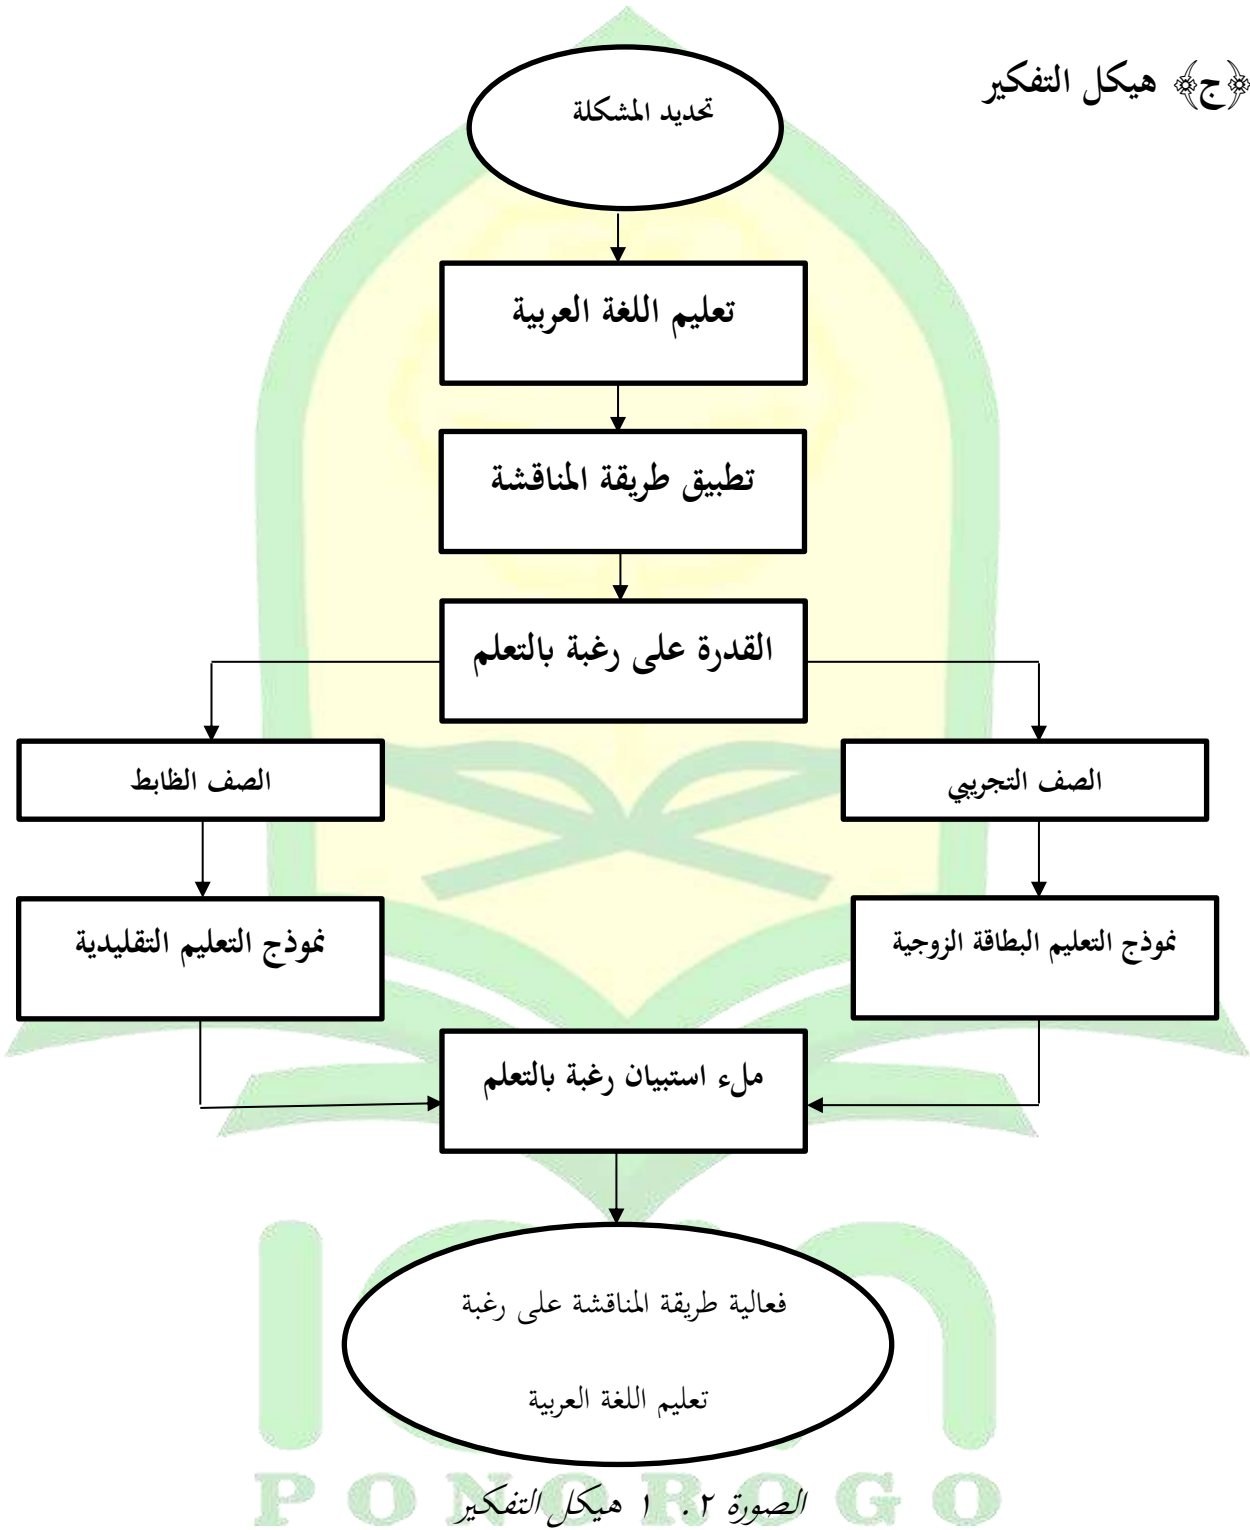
﴿ج﴾ هيكل التفكير

تحديد المشكلة

تعليم اللغة العربية

تطبيق طريقة المناقشة

القدرة على رغبة بالتعلم

الصف التجريبي

الصف الظابط

نموذج التعليم البطاقة الزوجية

نموذج التعليم التقليدية

ملء استبيان رغبة بالتعلم

فعالية طريقة المناقشة على رغبة تعليم اللغة العربية

الصورة ٢. ١ هيكل التفكير

PONOROGO